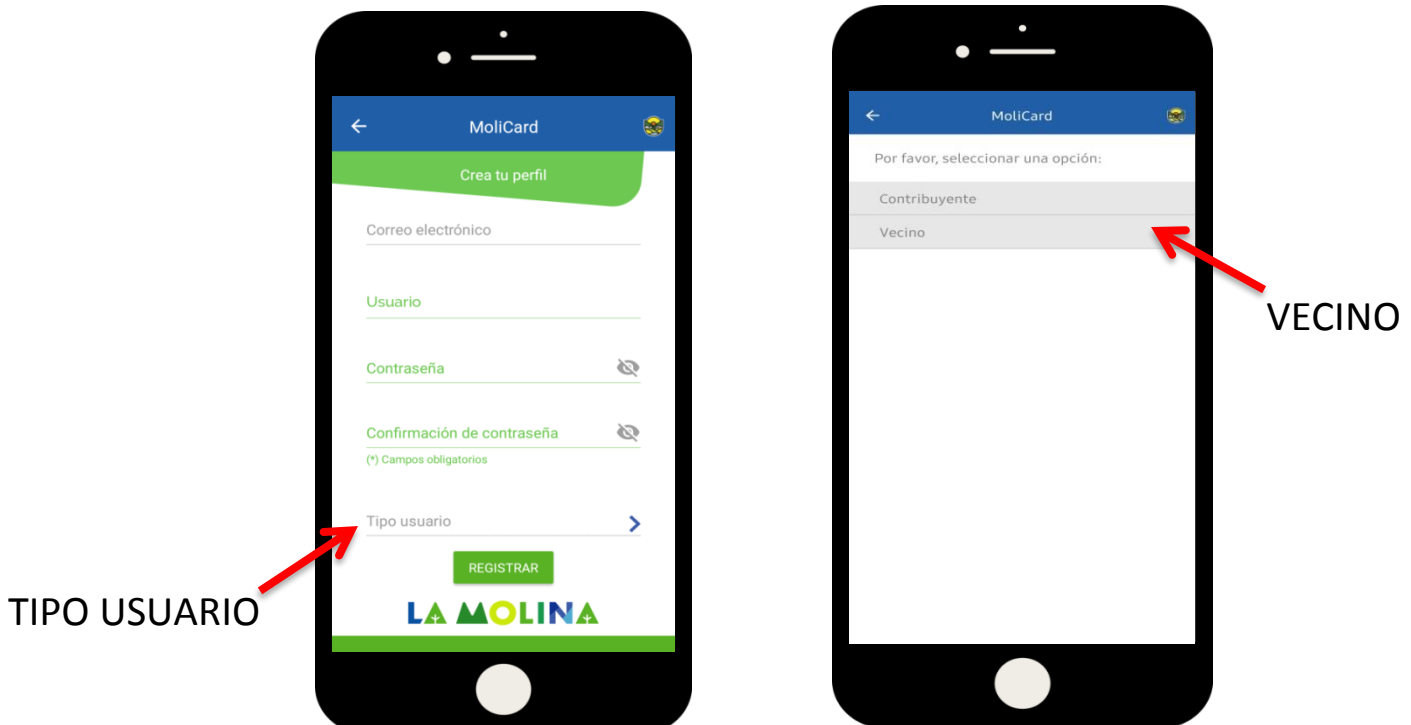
MoliCard

Crea tu perfil

Correo electrónico

Usuario

Contraseña

Confirmación de contraseña

(*) Campos obligatorios

Tipo usuario

REGISTRAR

LA MOLINA

TIPO USUARIO

MoliCard

Por favor, seleccionar una opción:

Contribuyente

Vecino

VECINO